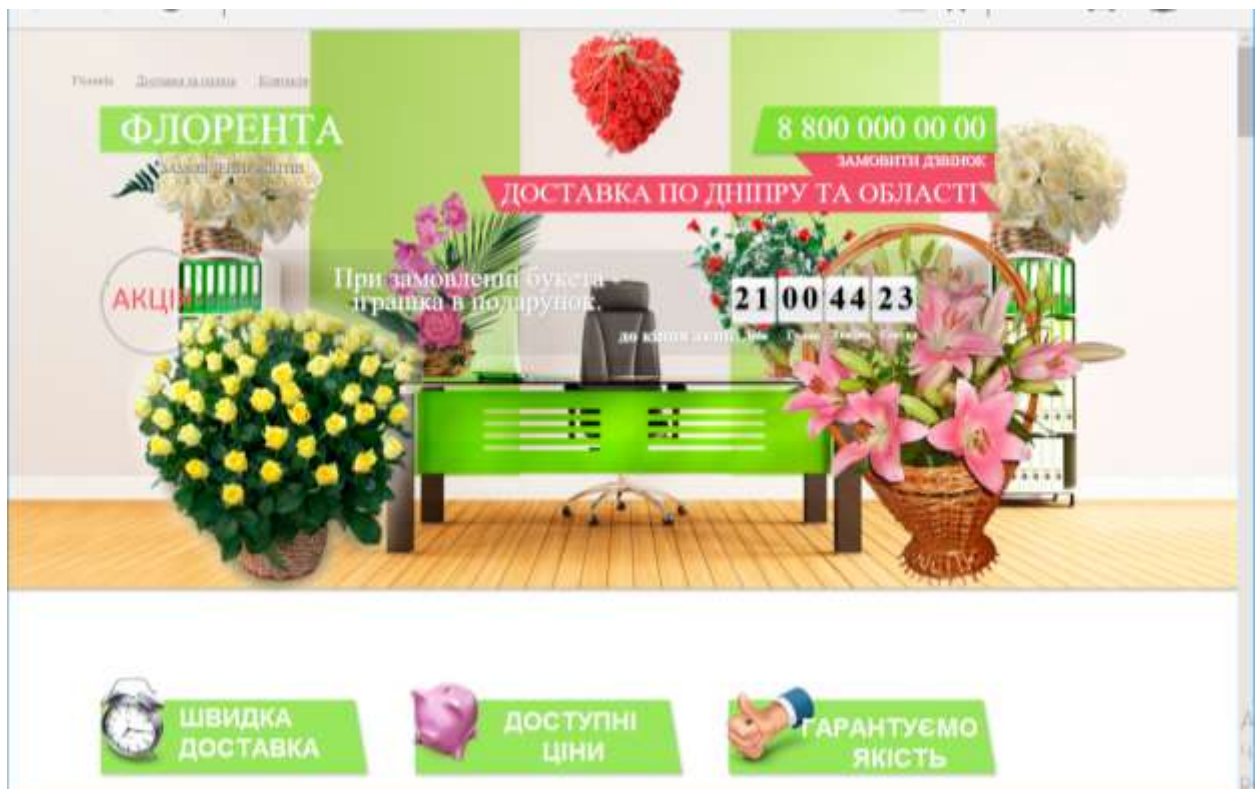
Головна Доставка та оплата Контакти

ФЛОРЕНТА
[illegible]

8 800 000 00 00
ЗАМОВИТИ ДЗВІНОК

ДОСТАВКА ПО ДНІПРУ ТА ОБЛАСТІ

АКЦІЯ

При замовленні букета - іграшка в подарунок.

21 00 44 23
до кінця акції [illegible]

ШВИДКА ДОСТАВКА

ДОСТУПНІ ЦІНИ

ГАРАНТУЄМО ЯКІСТЬ